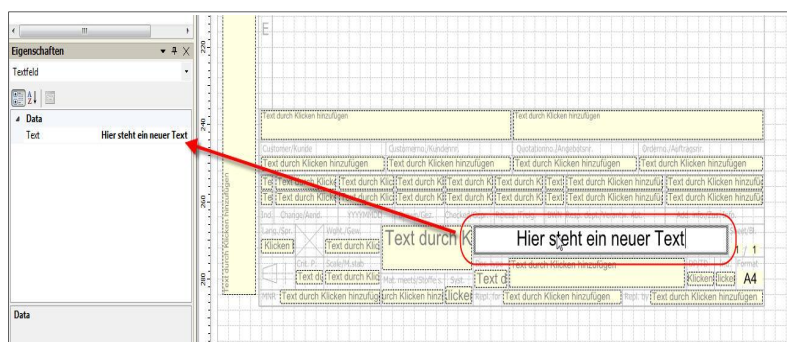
Eigenschaften
Textfeld
Data
Text Hier steht ein neuer Text
Data

220
240
260
280

E

Text durch Klicken hinzufügen
Text durch Klicken hinzufügen
Customer/Kunde
Customerno./Kundennr.
Quotationno./Angebotsnr.
Orderno./Auftragsnr.
Text durch Klicken hinzufügen
Text durch Klicken hinzufügen
Text durch Klicken hinzufügen
Text durch Klicken hinzufügen
Text durch Klick
Text durch Klic
Text durch K
Text durch K
Text durch K
Text durch Klicken hinzufüg
Text durch Klicken hinzufüg
Text durch Klick
Text durch Klic
Text durch K
Text durch K
Text durch K
Text durch Klicken hinzufüg
Text durch Klicken hinzufüg
Ind.
Change/Aend.
YYYMMDD
Lang./Spr.
Wght./Gew.
Klicken
Text durch Klic
Text durch K
Hier steht ein neuer Text
Text durch Klicken hinzufügen
/ 1
Cnt. P.
Scale/M.stab
Text du
Text durch Klic
Mat. mech/Stoffe
Text d
Klicken
Klicker
A4
MNR
Text durch Klicken hinzufüg
urch Klicken hinz
Klicker
Text durch Klicken hinzufügen
Text durch Klicken hinzufügen
Text durch Klicken hinzufügen